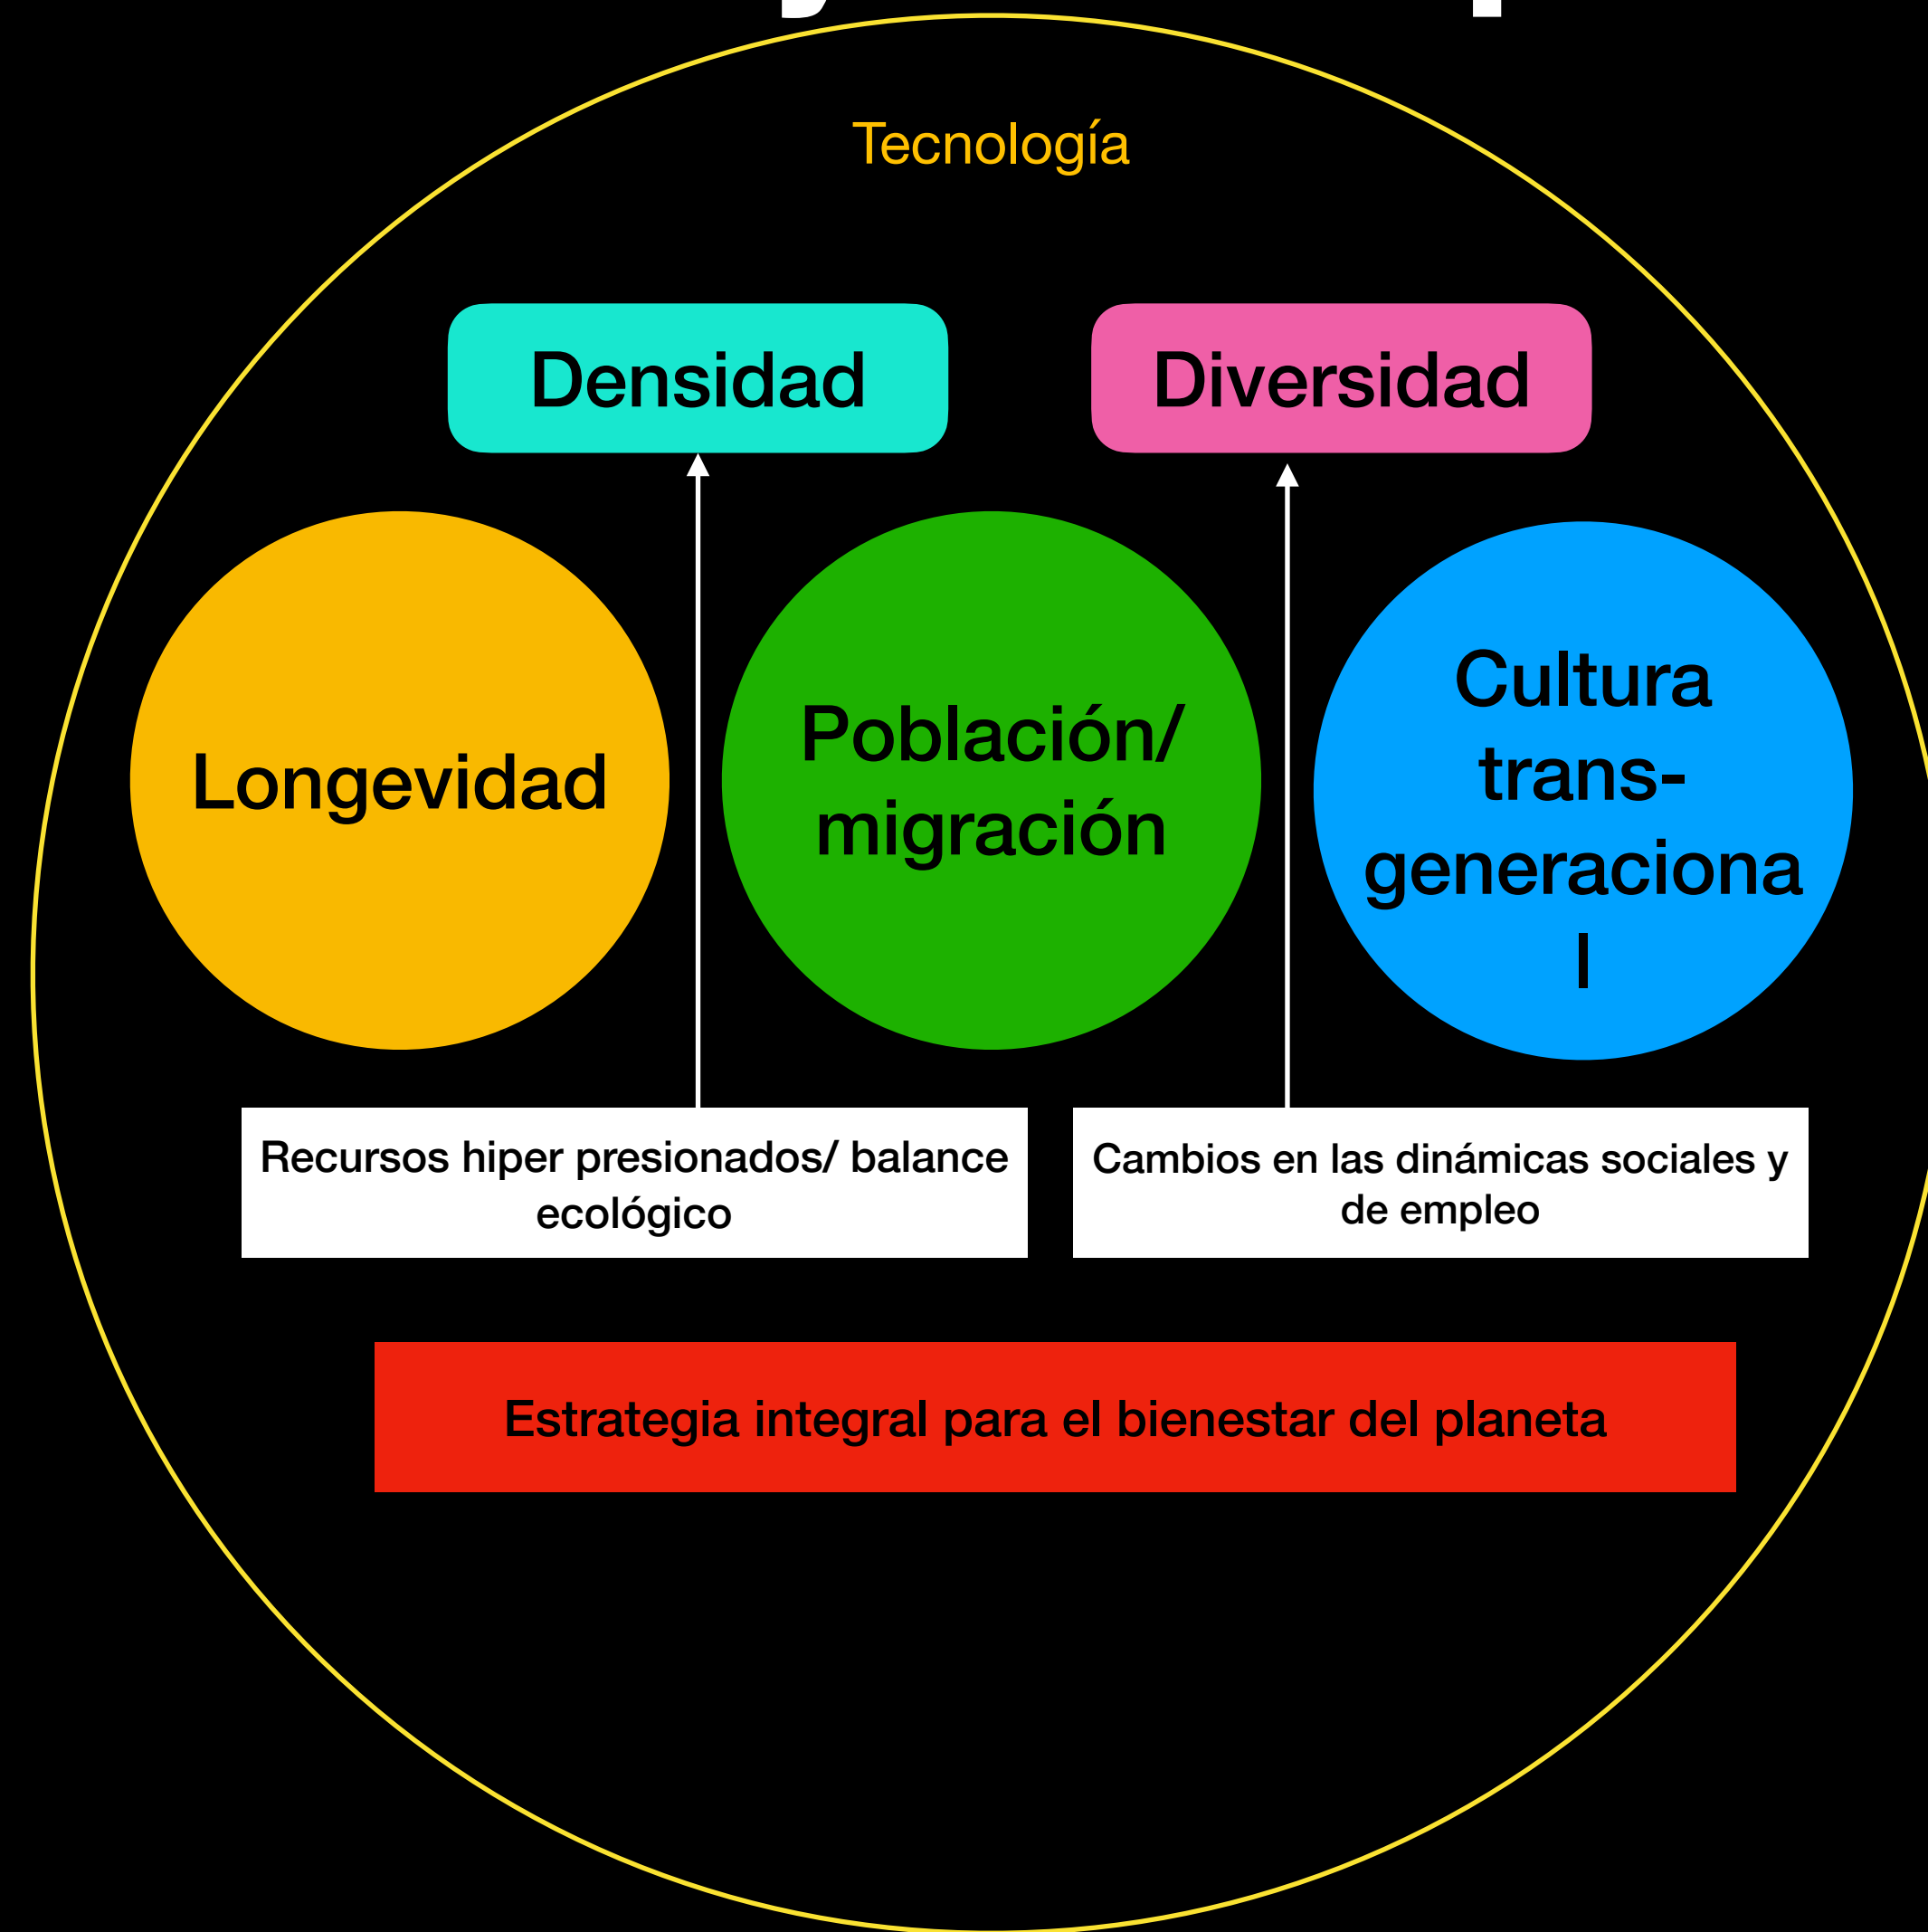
Tecnología

Densidad

Diversidad

Longevidad

Población/ migración

Cultura trans-generaciona l

Recursos hiper presionados/ balance ecológico

Cambios en las dinámicas sociales y de empleo

Estrategia integral para el bienestar del planeta